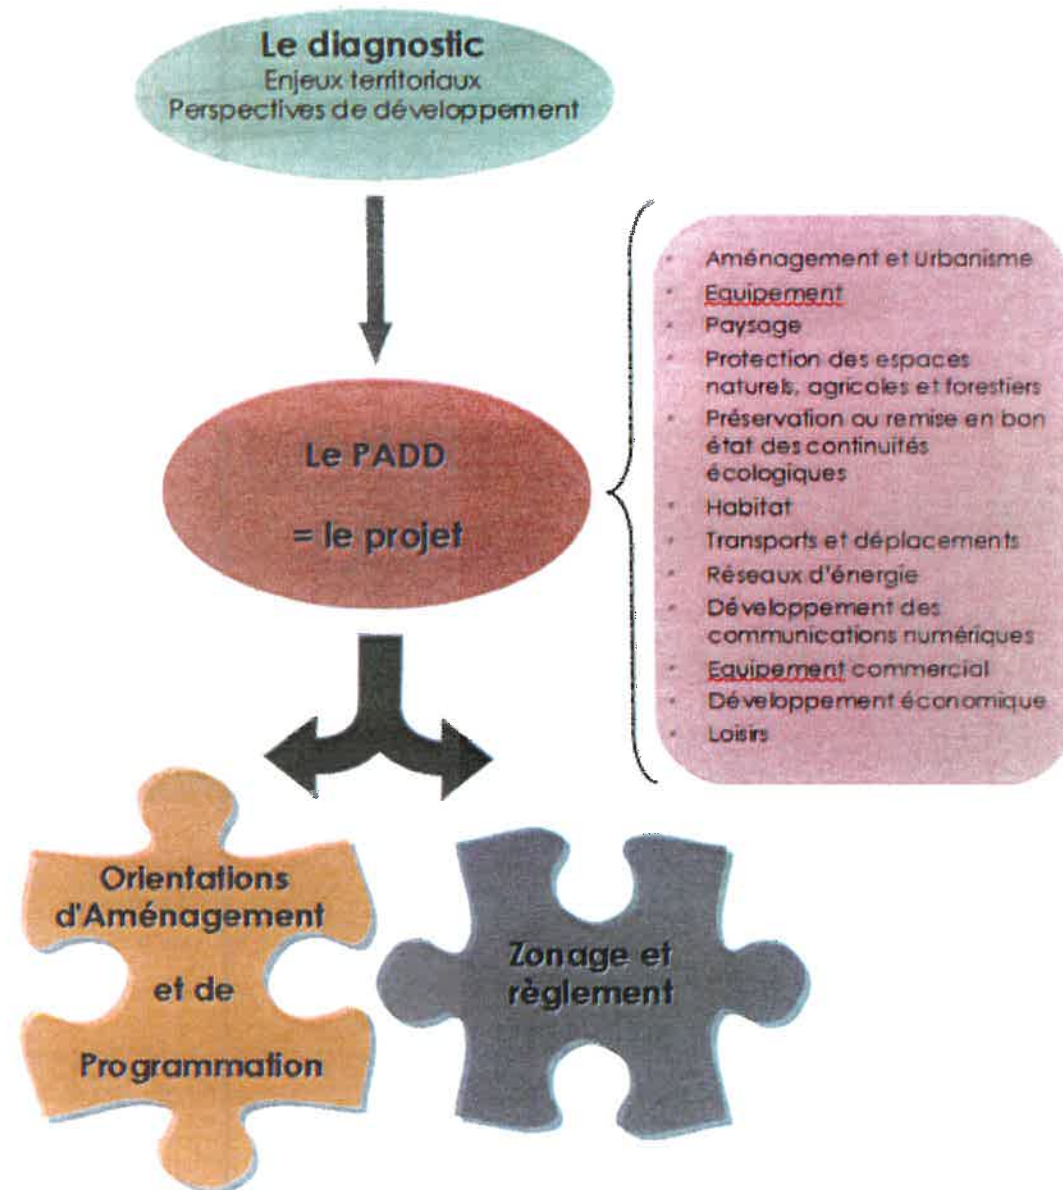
Le diagnostic
Enjeux territoriaux
Perspectives de développement

Le PADD

= le projet

- Aménagement et Urbanisme
- Equipement
- Paysage
- Protection des espaces naturels, agricoles et forestiers
- Préservation ou remise en bon état des continuités écologiques
- Habitat
- Transports et déplacements
- Réseaux d'énergie
- Développement des communications numériques
- Equipement commercial
- Développement économique
- Loisirs

Orientations d'Aménagement et de Programmation

Zonage et règlement